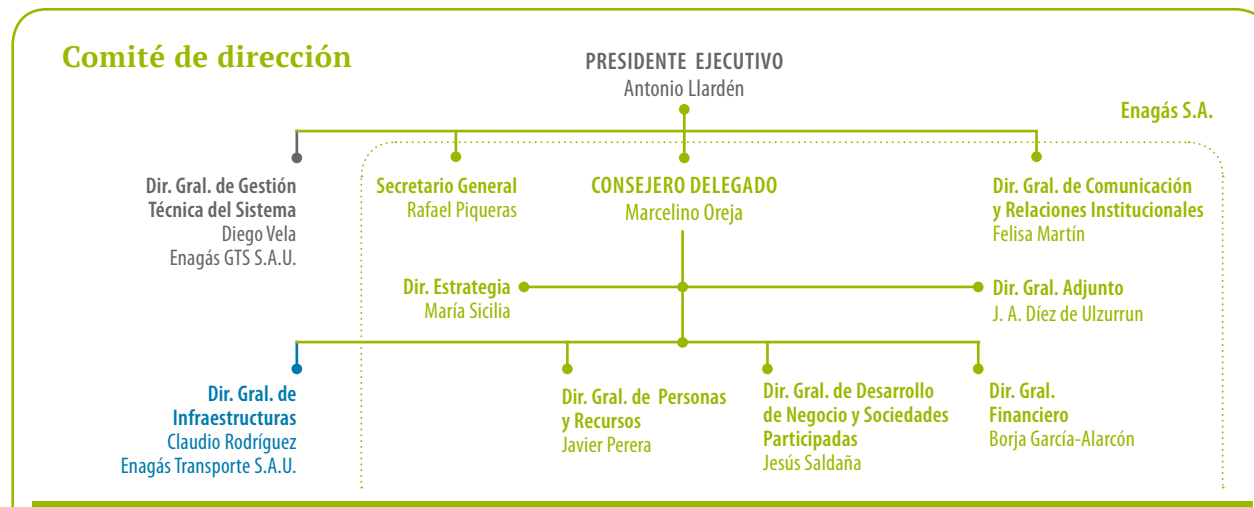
Comité de dirección

PRESIDENTE EJECUTIVO
Antonio Llardén

Enagás S.A.

Dir. Gral. de Gestión Técnica del Sistema
Diego Vela
Enagás GTS S.A.U.

Secretario General
Rafael Piqueras

CONSEJERO DELEGADO
Marcelino Oreja

Dir. Gral. de Comunicación y Relaciones Institucionales
Felisa Martín

Dir. Estrategia
María Sicilia

Dir. Gral. Adjunto
J. A. Díez de Ulzurrun

Dir. Gral. de Infraestructuras
Claudio Rodríguez
Enagás Transporte S.A.U.

Dir. Gral. de Personas y Recursos
Javier Perera

Dir. Gral. de Desarrollo de Negocio y Sociedades Participadas
Jesús Saldaña

Dir. Gral. Financiero
Borja García-Alarcón